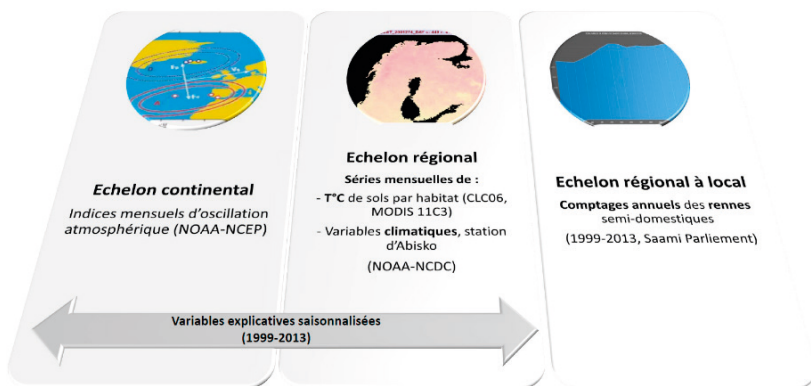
Echelon continental

Indices mensuels d'oscillation atmosphérique (NOAA-NCEP)

Echelon régional

Séries mensuelles de :

- T°C de sols par habitat (CLC06, MODIS 11C3)
- Variables climatiques, station d'Abisko

(NOAA-NCDC)

Echelon régional à local

Comptages annuels des rennes semi-domestiques

(1999-2013, Saami Parliement)

Variables explicatives saisonnalisées (1999-2013)